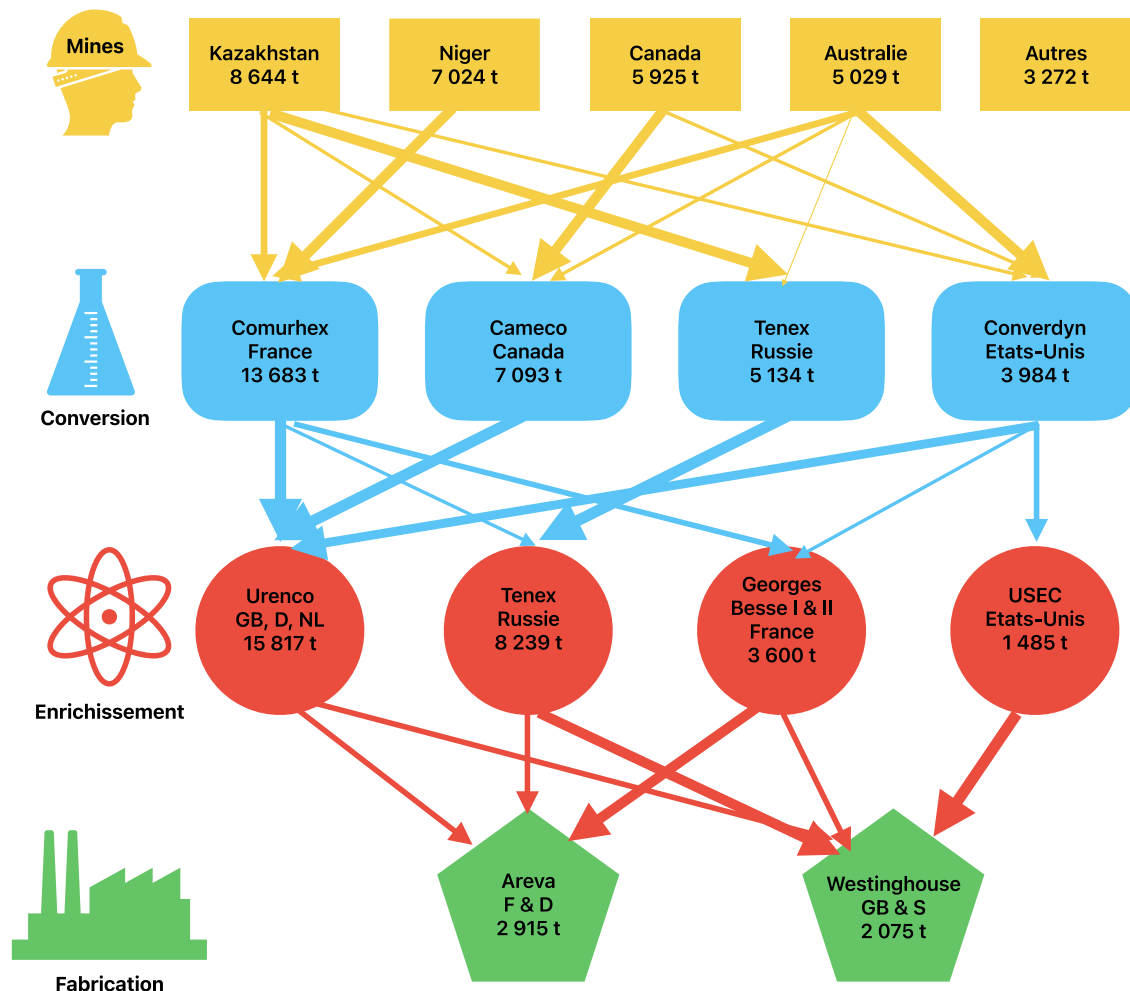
Mines

Kazakhstan
8 644 t

Niger
7 024 t

Canada
5 925 t

Australie
5 029 t

Autres
3 272 t

Conversion

Comurhex
France
13 683 t

Cameco
Canada
7 093 t

Tenex
Russie
5 134 t

Converdyn
Etats-Unis
3 984 t

Enrichissement

Urenco
GB, D, NL
15 817 t

Tenex
Russie
8 239 t

Georges
Besse I & II
France
3 600 t

USEC
Etats-Unis
1 485 t

Fabrication

Areva
F & D
2 915 t

Westinghouse
GB & S
2 075 t